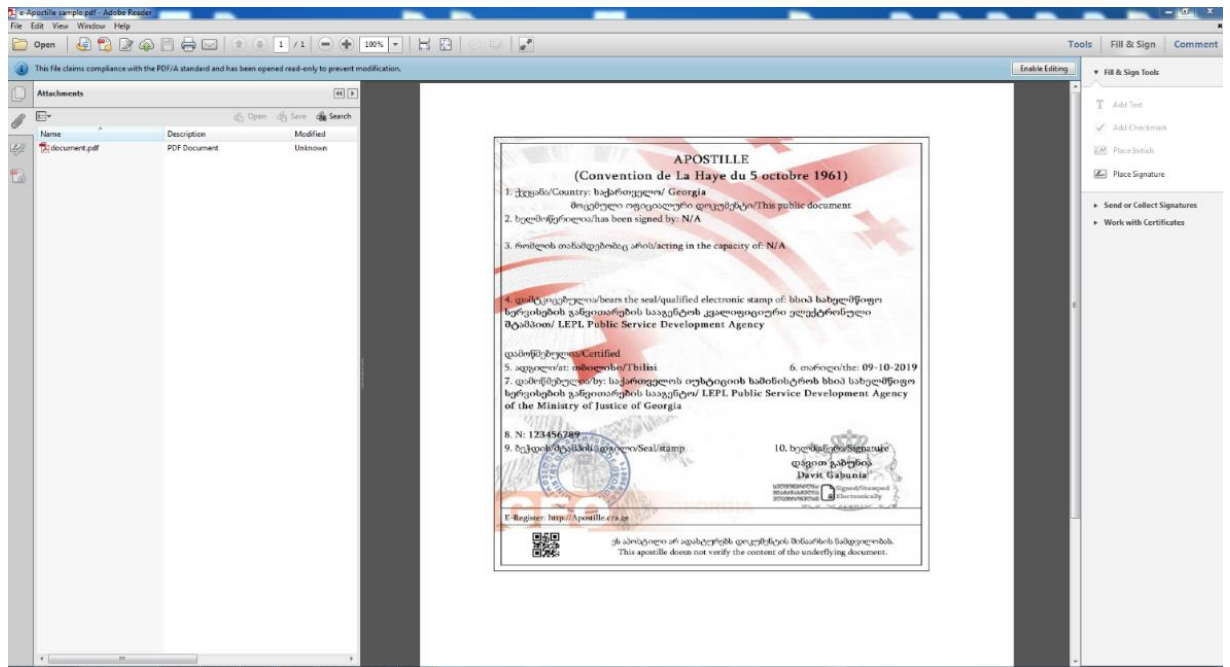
e-Apostille sample.pdf - Adobe Reader

File Edit View Window Help

Open 1 / 1 100%

Tools Fill & Sign Comment

This file claims compliance with the PDF/A standard and has been opened read-only to prevent modification.

Enable Editing

Attachments

Open Save Search

| Name | Description | Modified |
|---|---|---|
| document.pdf | PDF Document | Unknown |

APOSTILLE
(Convention de La Haye du 5 octobre 1961)

1. ქვეყანა/Country: საქართველო/ Georgia
მოცემული ოფიციალური დოკუმენტი/This public document

2. ხელმოწერილია/has been signed by: N/A

3. რომლის თანამდებობაც არის/acting in the capacity of: N/A

4. დამოწმებულია/bears the seal/qualified electronic stamp of: სსიპ სახელმწიფო სერვისების განვითარების სააგენტოს კვალიფიციური ელექტრონული შტამპით/ LEPL Public Service Development Agency

დამოწმებულია/Certified
5. ადგილი/at: თბილისი/Tbilisi
6. თარიღი/the: 09-10-2019
7. დამოწმებულია/by: საქართველოს იუსტიციის სამინისტროს სსიპ სახელმწიფო სერვისების განვითარების სააგენტო/ LEPL Public Service Development Agency of the Ministry of Justice of Georgia

8. N: 123456789
9. ბეჭედი/შტამპი/Seal/stamp
10. ხელმოწერა/Signature
დავით გაბუნია
Davit Gabunia
Signed/Stamped Electronically

E-Register: http://Apostille.cra.ge

ეს აპოსტილი არ ადასტურებს დოკუმენტის შინაარსის ნამდვილობას.
This apostille doesn not verify the content of the underlying document.

Fill & Sign Tools
Add Text
Add Checkmark
Place Initials
Place Signature
Send or Collect Signatures
Work with Certificates